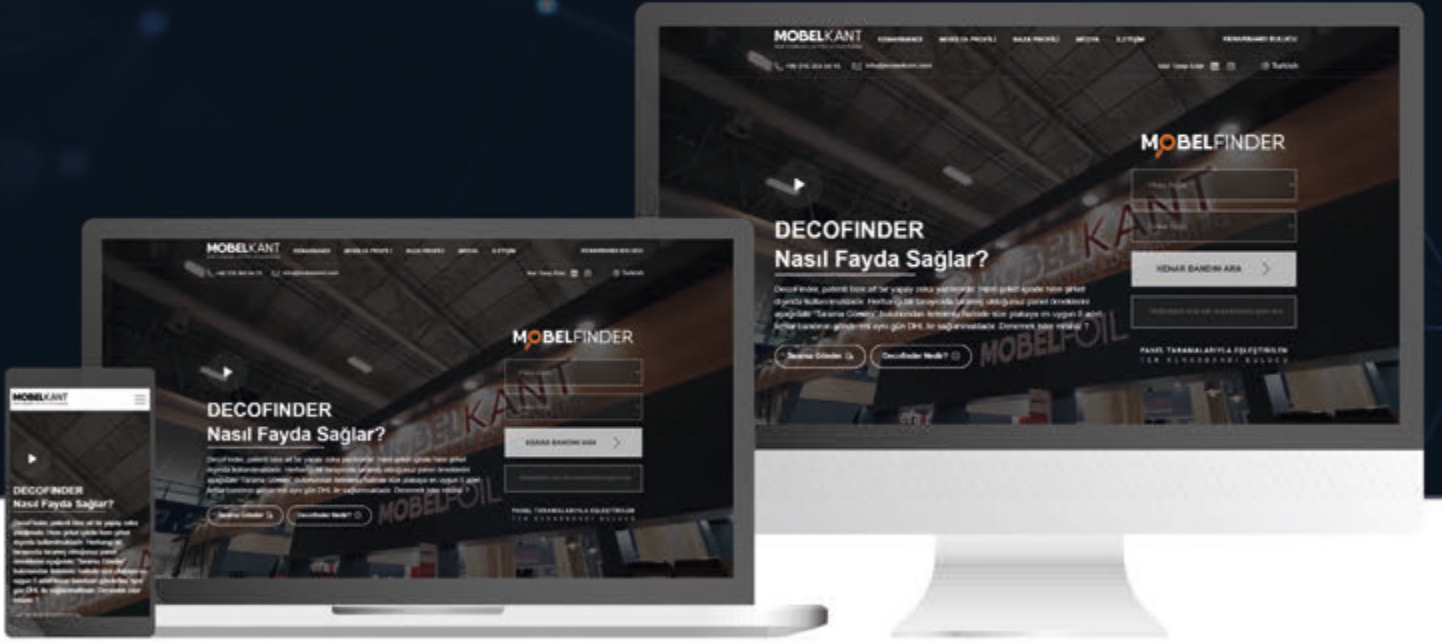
MOBELKANT

KENARBANDI MOBILYA PROFILI BAZA PROFILI MEDYA ILETIŞIM

KENARBANDI BULUCU

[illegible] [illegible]

Türkish

MOBELFINDER

DECOFINDER
Nasıl Fayda Sağlar?

DecoFinder, patenti bize ait bir yapay zeka yazılımıdır. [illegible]

Tarama Örnekleri

DecoFinder Nedir?

KENAR BANDINI ARA

PANEL TARAMALARIYLA EŞLEŞTİRİLEN
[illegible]

MOBELKANT

MOBELFOIL

MOBELKANT

KENARBANDI MOBILYA PROFILI BAZA PROFILI MEDYA ILETIŞIM

KENARBANDI BULUCU

MOBELFINDER

DECOFINDER
Nasıl Fayda Sağlar?

DecoFinder, patenti bize ait bir yapay zeka yazılımıdır. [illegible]

Tarama Örnekleri

DecoFinder Nedir?

KENAR BANDINI ARA

PANEL TARAMALARIYLA EŞLEŞTİRİLEN
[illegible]

MOBELKANT

MOBELFOIL

MOBELKANT

DECOFINDER
Nasıl Fayda Sağlar?

DecoFinder, patenti bize ait bir yapay zeka yazılımıdır. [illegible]